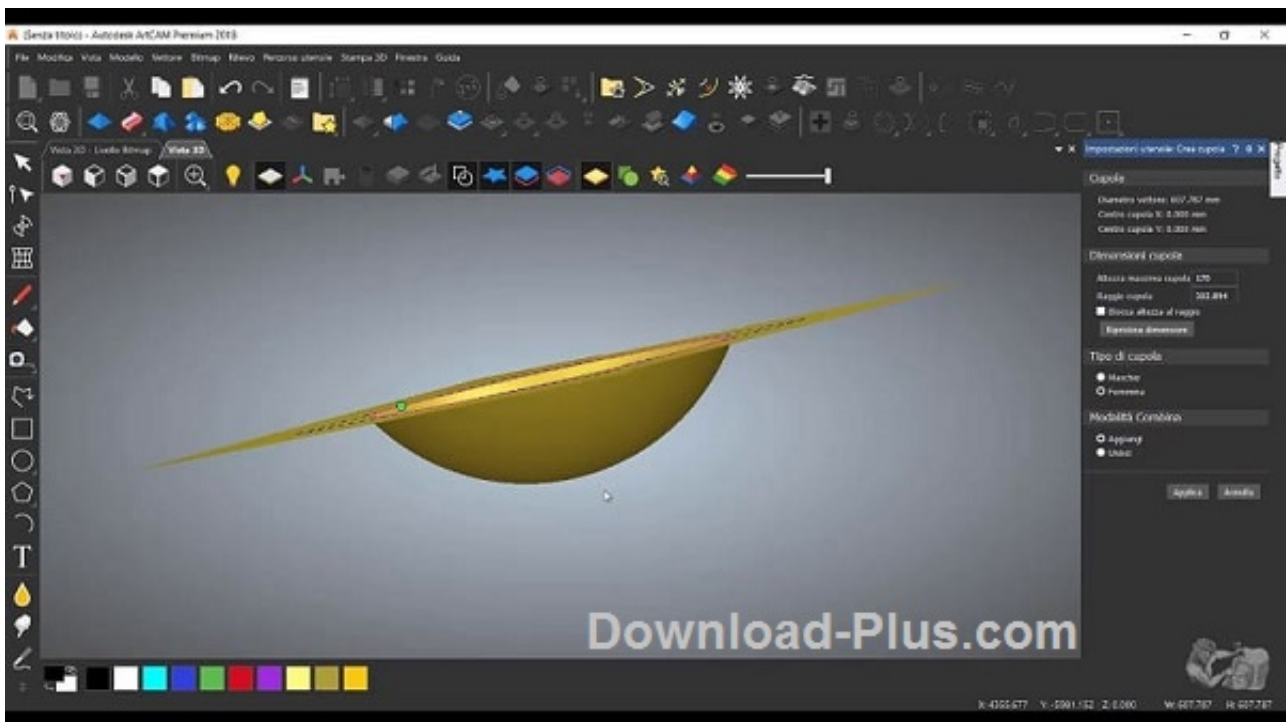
(Senza titolo) - Autodesk ArtCAM Premium 2018

File Modifica Vista Modello Vettore Bitmap Rilievo Percorso utensile Stampa 3D Finestra Guida

Vista 2D - Livello Bitmap Vista 3D

Impostazioni utensile: Crea cupola

Cupola

Diametro vettore: 607.767 mm
Centro cupola X: 0.000 mm
Centro cupola Y: 0.000 mm

Dimensioni cupola

Altezza massima cupola 170
Raggio cupola 303.894
Blocca altezza al raggio
Ripristina dimensione

Tipo di cupola

Maschio
Femmina

Modalità Combina

Aggiungi
Unisci

Applica Annulla

Download-Plus.com

X: 4355.677 Y: -5081.152 Z: 0.000 W: 607.787 H: 607.787